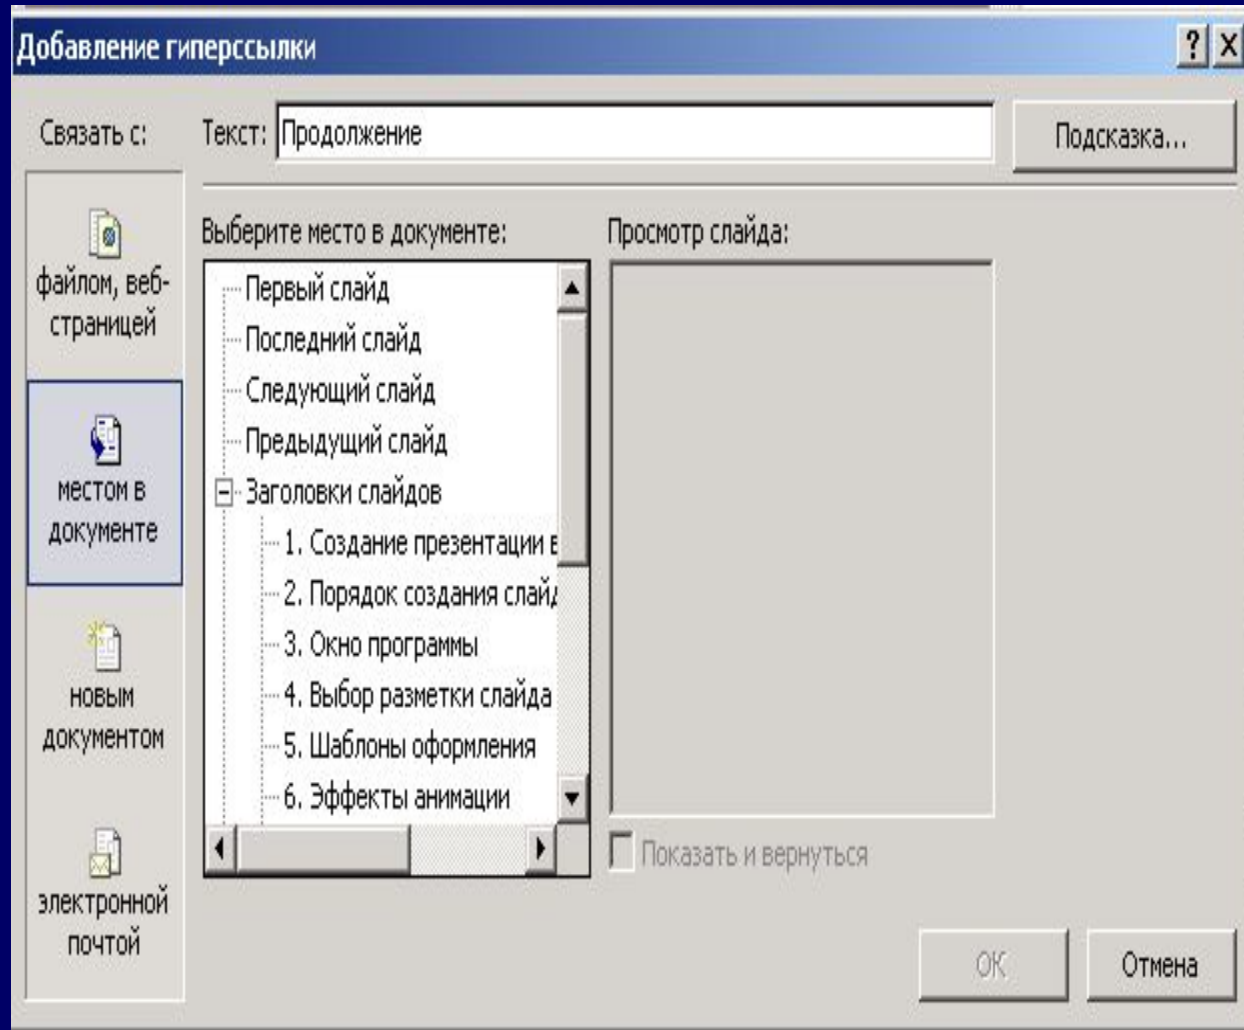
Добавление гиперссылки

? X

Связать с:

Текст: Продолжение

Подсказка...

файлом, веб-страницей

местом в документе

новым документом

электронной почтой

Выберите место в документе:

Первый слайд
Последний слайд
Следующий слайд
Предыдущий слайд
Заголовки слайдов
1. Создание презентации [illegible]
2. Порядок создания слай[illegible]
3. Окно программы
4. Выбор разметки слайда
5. Шаблоны оформления
6. Эффекты анимации

Просмотр слайда:

Показать и вернуться

ОК

Отмена